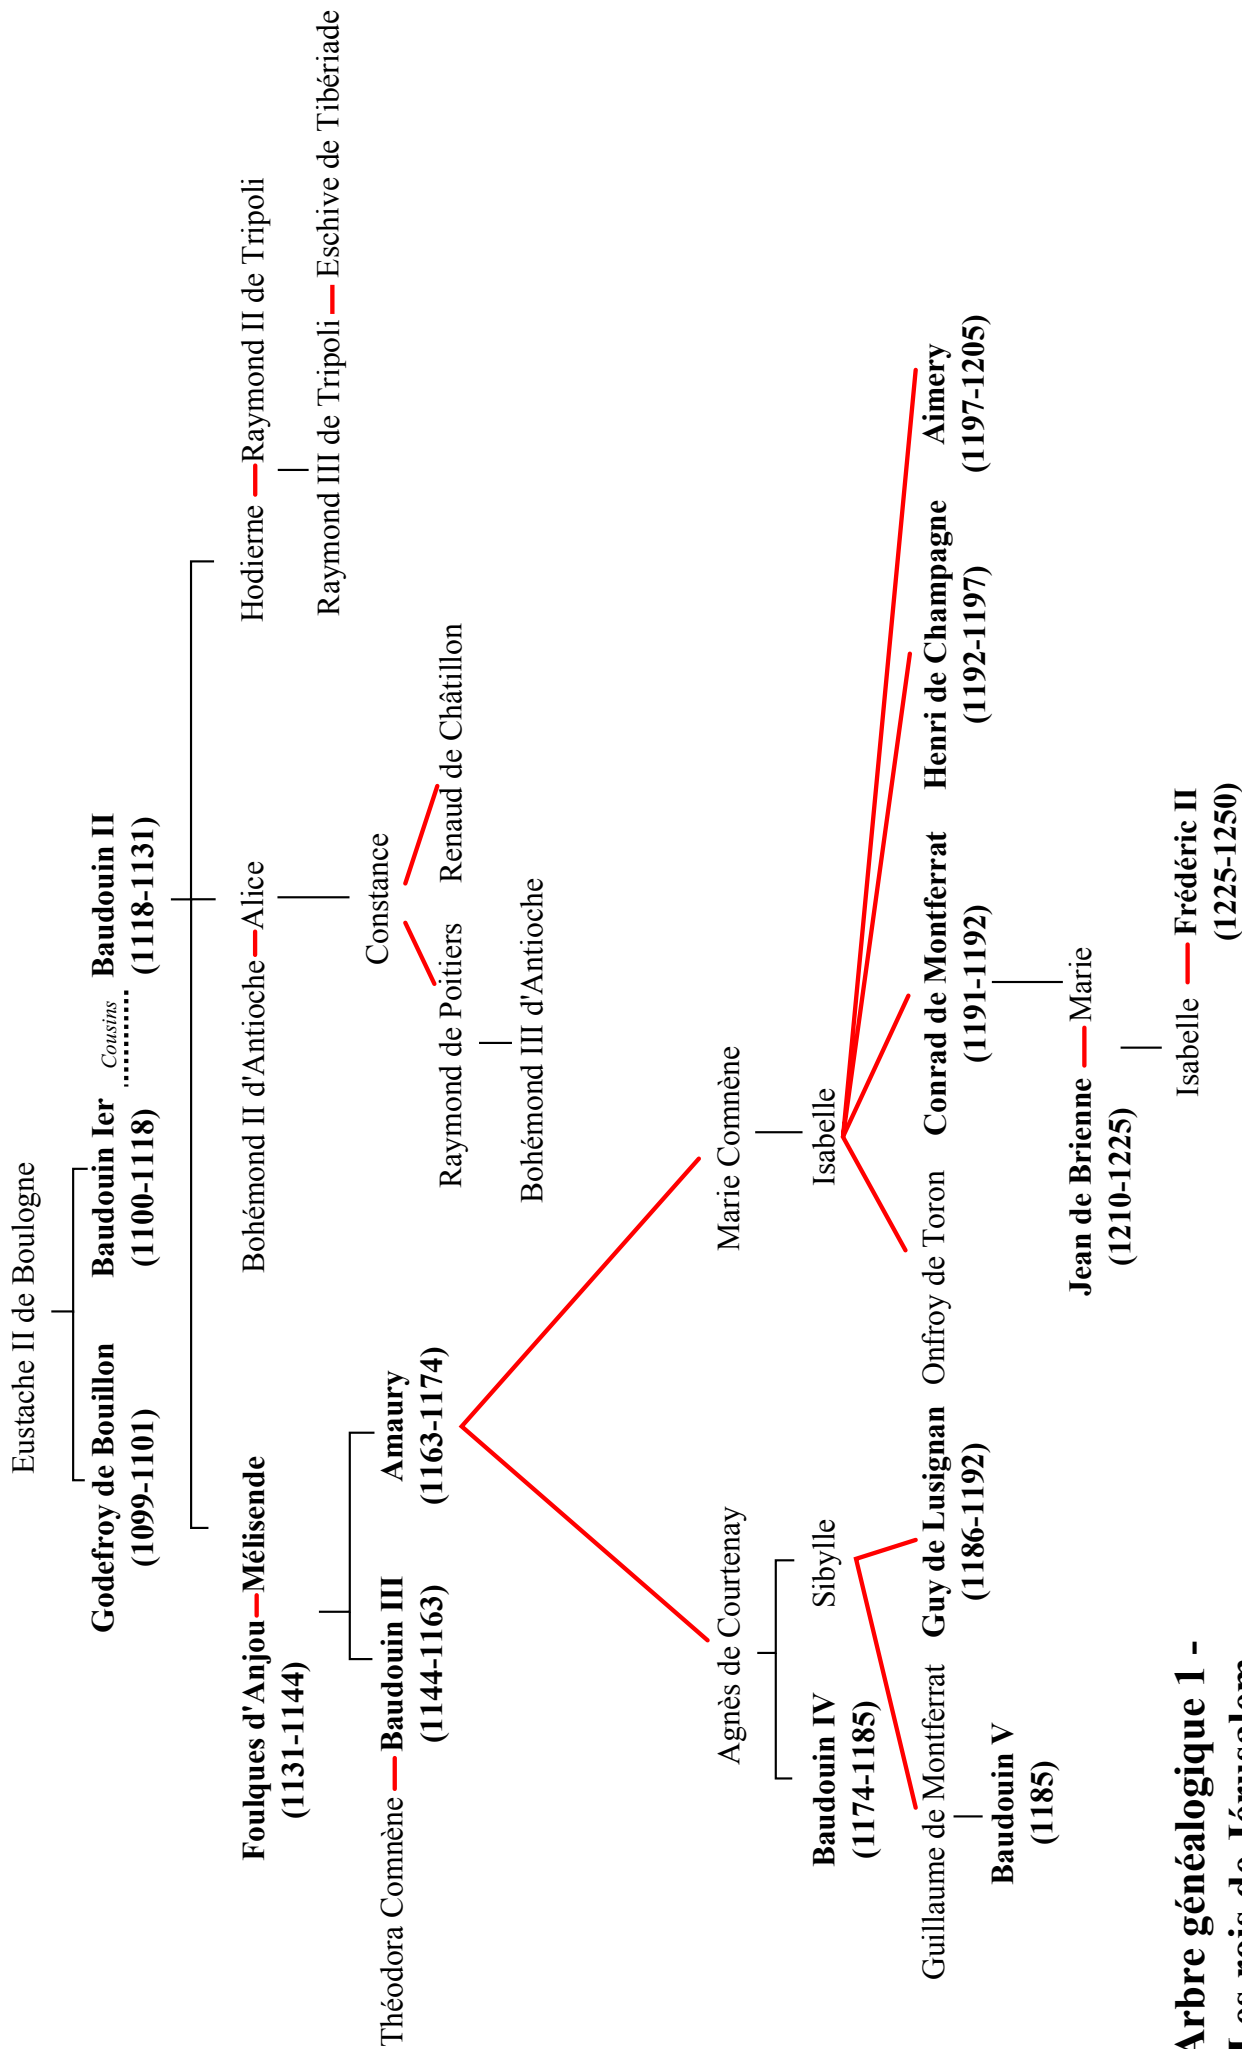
Eustache II de Boulogne

Godefroy de Bouillon (1099-1101)

Baudouin Ier (1100-1118)

Cousins

Baudouin II (1118-1131)

Foulques d'Anjou — Mélisende (1131-1144)

Bohémond II d'Antioche — Alice

Hodierne — Raymond II de Tripoli

Raymond III de Tripoli — Eschive de Tibériade

Théodora Comnène — Baudouin III (1144-1163)

Amaury (1163-1174)

Constance

Raymond de Poitiers

Renaud de Châtillon

Bohémond III d'Antioche

Agnès de Courtenay

Marie Comnène

Baudouin IV (1174-1185)

Sibylle

Isabelle

Guillaume de Montferrat

Guy de Lusignan (1186-1192)

Onfroy de Toron

Conrad de Montferrat (1191-1192)

Henri de Champagne (1192-1197)

Aimery (1197-1205)

Baudouin V (1185)

Jean de Brienne — Marie (1210-1225)

Isabelle — Frédéric II (1225-1250)

Arbre généalogique 1 -
Les rois de Jérusalem